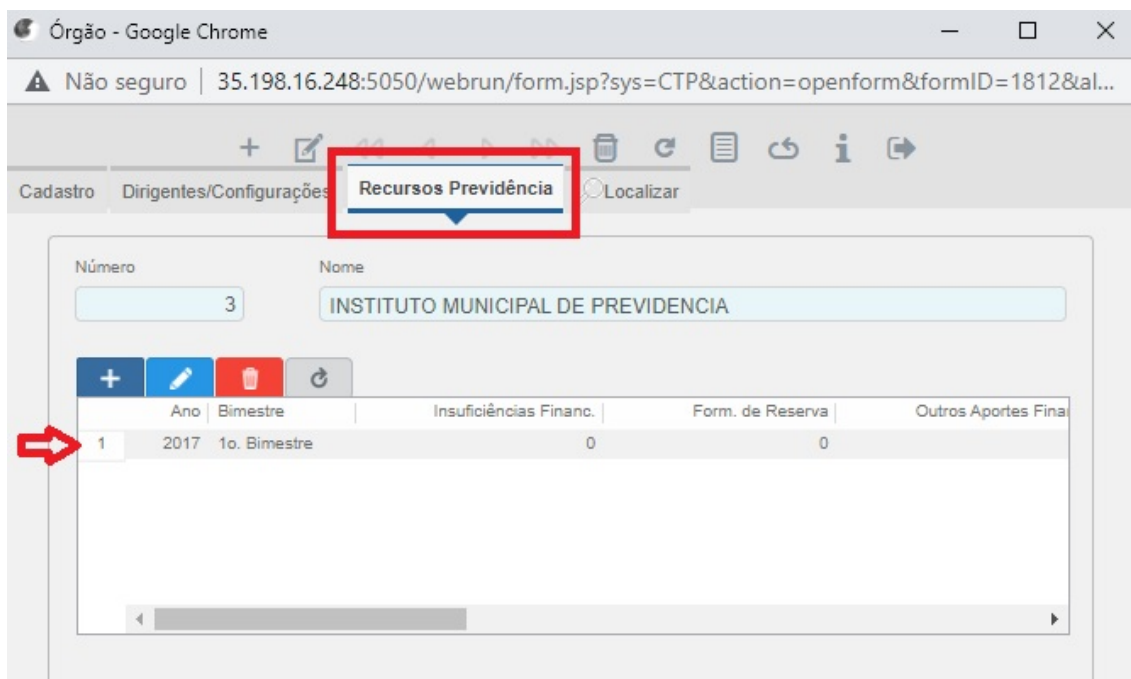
Órgão - Google Chrome

Não seguro | 35.198.16.248:5050/webrun/form.jsp?sys=CTP&action=openform&formID=1812&al...

Cadastro Dirigentes/Configurações Recursos Previdência Localizar

Número
3

Nome
INSTITUTO MUNICIPAL DE PREVIDENCIA

| | Ano | Bimestre | Insuficiências Financ. | Form. de Reserva | Outros Aportes Finar |
|---|---|---|---|---|---|
| 1 | 2017 | 1o. Bimestre | 0 | 0 | |